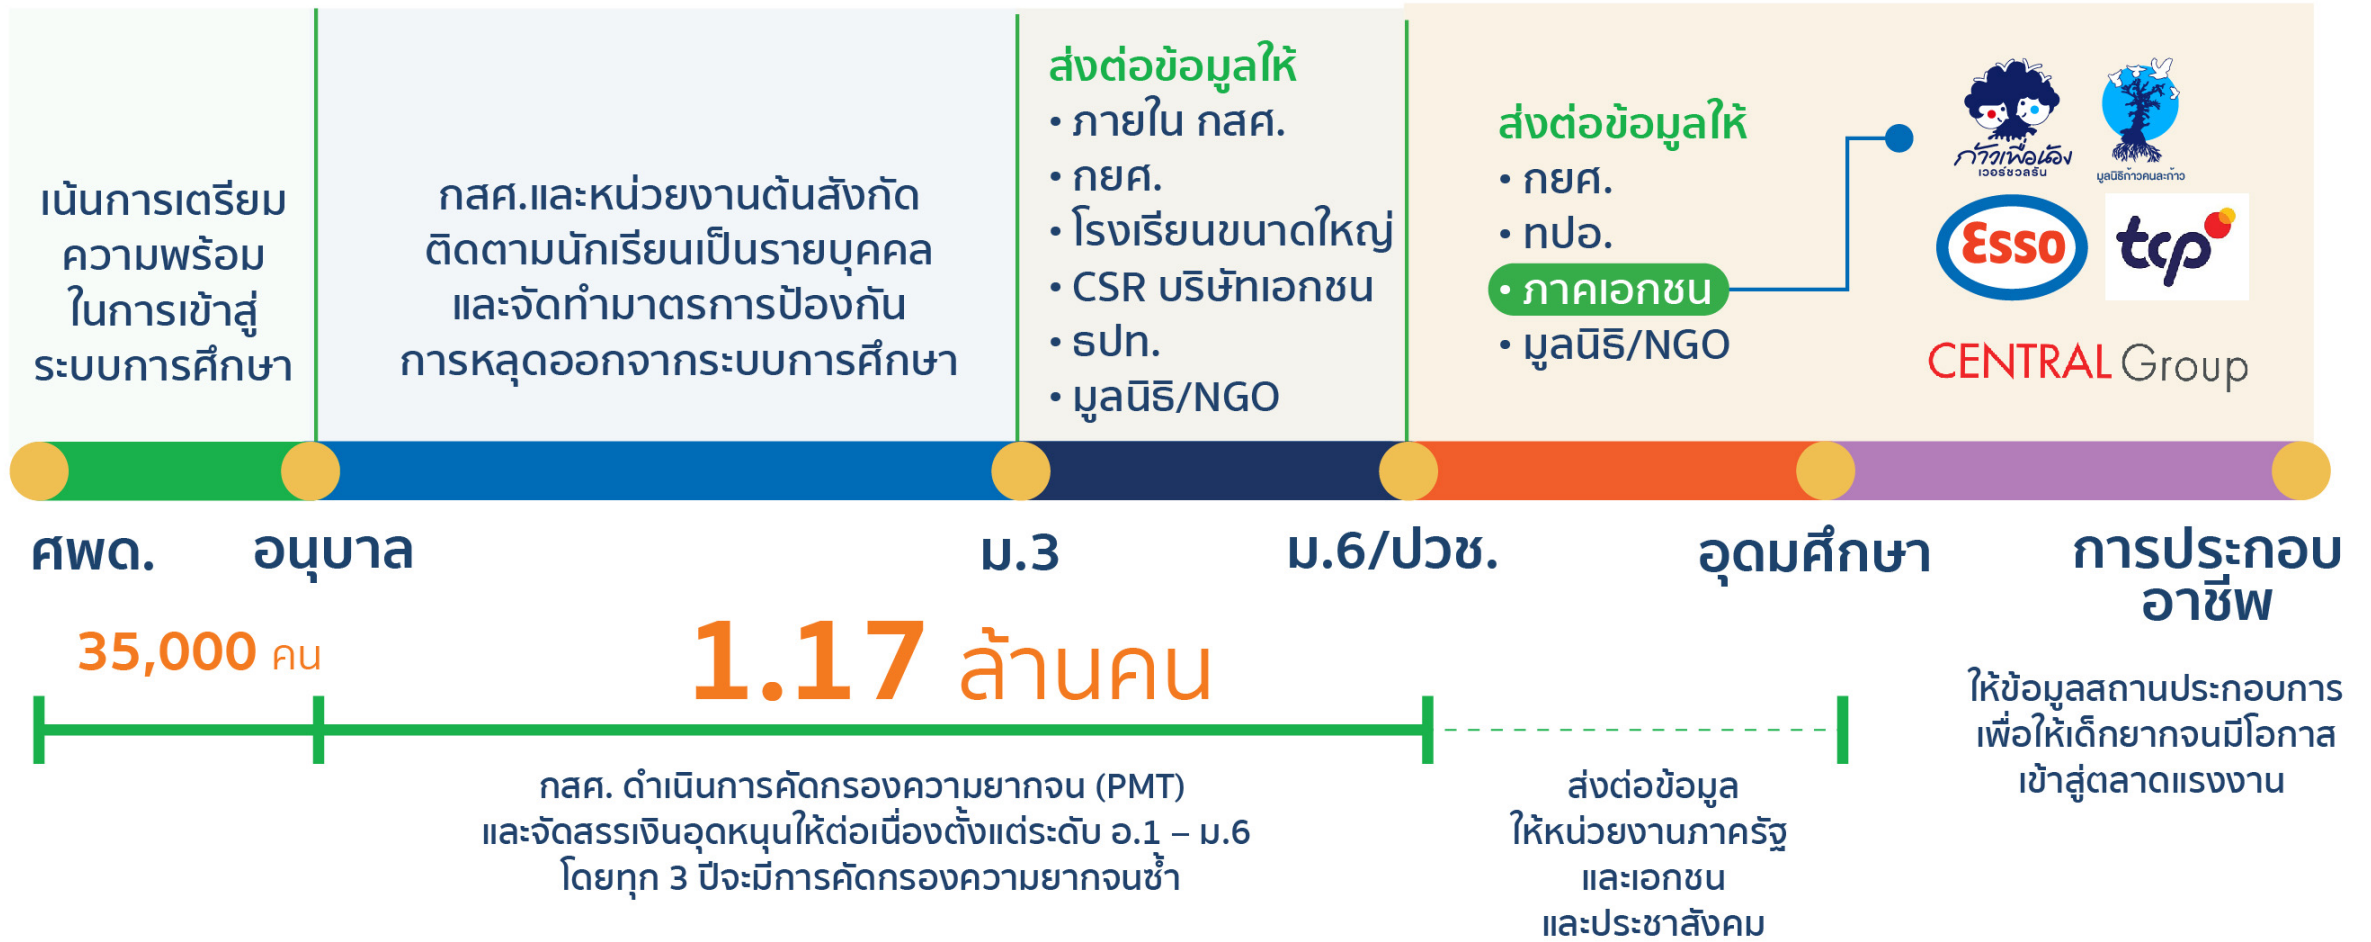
เน้นการเตรียมความพร้อมในการเข้าสู่ระบบการศึกษา

กสศ.และหน่วยงานต้นสังกัดติดตามนักเรียนเป็นรายบุคคลและจัดทำมาตรการป้องกันการหลุดออกจากระบบการศึกษา

ส่งต่อข้อมูลให้
• ภายใน กสศ.
• กยศ.
• โรงเรียนขนาดใหญ่
• CSR บริษัทเอกชน
• ธปท.
• มูลนิธิ/NGO

ส่งต่อข้อมูลให้
• กยศ.
• ทปอ.
• ภาคเอกชน
• มูลนิธิ/NGO

ก้าวเพื่อน้อง เวอร์ชวลรัน

มูลนิธิก้าวคนละก้าว

Esso

tcp

CENTRAL Group

ศพด.

อนุบาล

ม.3

ม.6/ปวช.

อุดมศึกษา

การประกอบอาชีพ

35,000 คน

1.17 ล้านคน

ให้ข้อมูลสถานประกอบการเพื่อให้เด็กยากจนมีโอกาสเข้าสู่ตลาดแรงงาน

กสศ. ดำเนินการคัดกรองความยากจน (PMT) และจัดสรรเงินอุดหนุนให้ต่อเนื่องตั้งแต่ระดับ อ.1 – ม.6 โดยทุก 3 ปีจะมีการคัดกรองความยากจนซ้ำ

ส่งต่อข้อมูลให้หน่วยงานภาครัฐและเอกชนและประชาสังคม